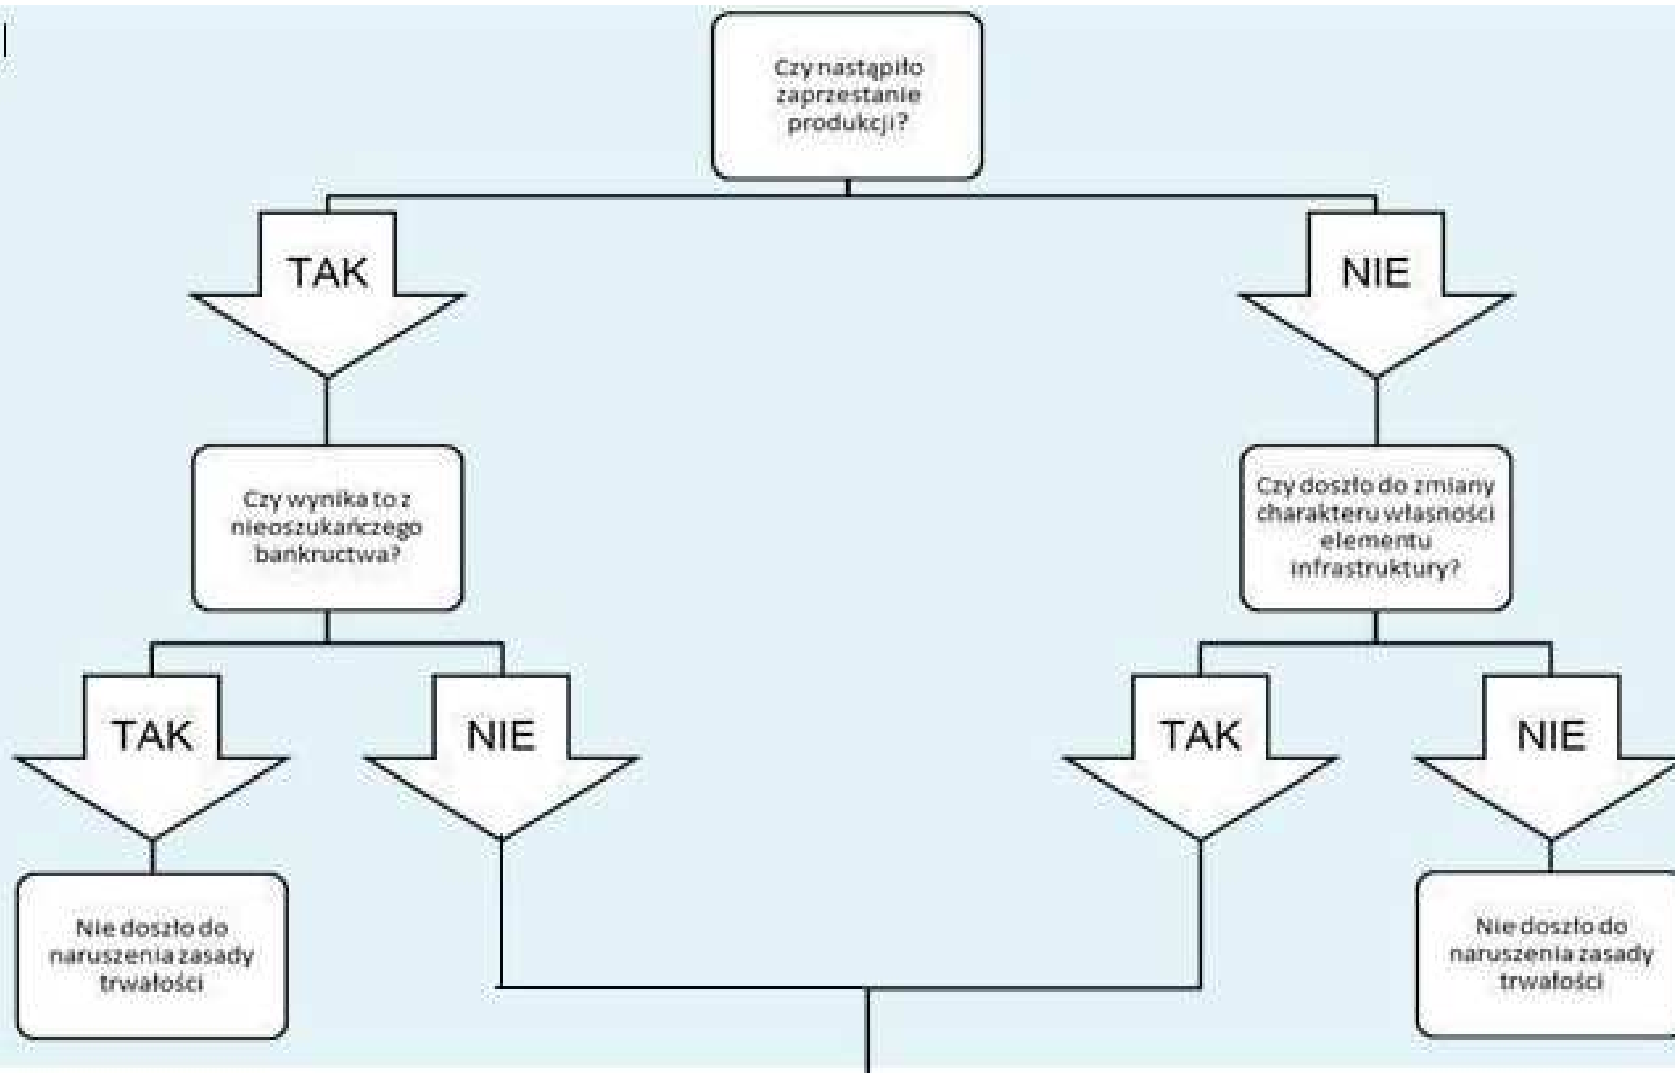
Czy nastąpiło zaprzestanie produkcji?

TAK

NIE

Czy wynika to z nieoszukańczego bankructwa?

Czy doszło do zmiany charakteru własności elementu infrastruktury?

TAK

NIE

TAK

NIE

Nie doszło do naruszenia zasady trwałości

Nie doszło do naruszenia zasady trwałości